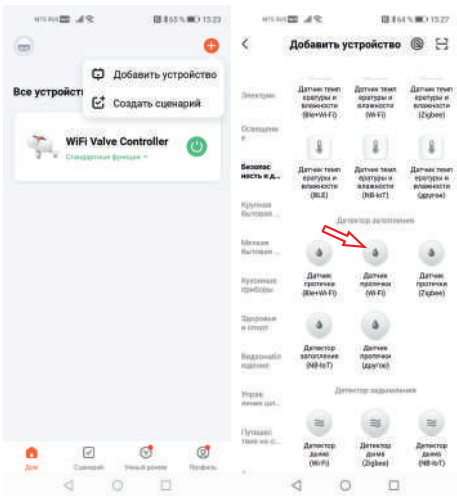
MTS RUS 65% 15:23

Добавить устройство
Создать сценарий

Все устройст

WiFi Valve Controller
Стандартные функции

Дом
Сценарий
Умный режим
Профиль

MTS RUS 64% 15:27

Добавить устройство

Электрич
Датчик температуры и влажности (Ble+Wi-Fi)
Датчик температуры и влажности (Wi-Fi)
Датчик температуры и влажности (Zigbee)

Освещение
Датчик температуры и влажности (BLE)
Датчик температуры и влажности (NB-IoT)
Датчик температуры и влажности (другое)

Безопасность и д...

Крупная бытовая ...
Детектор затопления

Мелкая бытовая ...
Датчик протечки (Ble+Wi-Fi)
Датчик протечки (Wi-Fi)
Датчик протечки (Zigbee)

Кухонные приборы

Здоровье и спорт
Детектор затопления (NB-IoT)
Датчик протечки (другое)

Видеонаблюдение

Управление ця...
Детектор задымления

Путешествие на ...
Детектор дыма (Wi-Fi)
Детектор дыма (Zigbee)
Детектор дыма (NB-IoT)